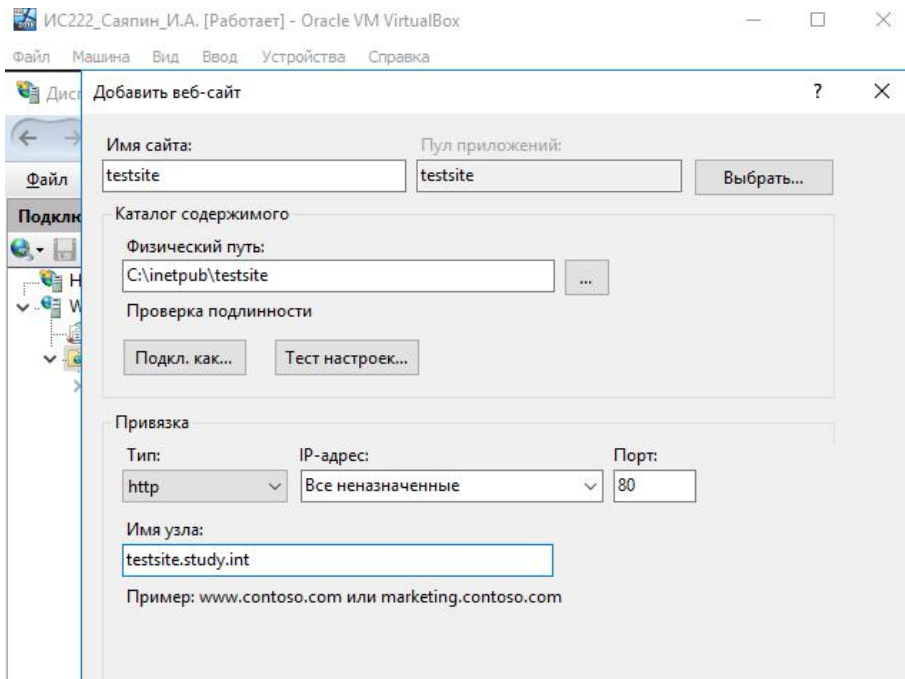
ИС222_Саяпин_И.А. [Работает] - Oracle VM VirtualBox

Файл Машина Вид Ввод Устройства Справка

Дисп

Файл

Подклю

Добавить веб-сайт

?

Имя сайта:

testsite

Пул приложений:

testsite

Выбрать...

Каталог содержимого

Физический путь:

C:\inetpub\testsite

...

Проверка подлинности

Подкл. как...

Тест настроек...

Привязка

Тип:

http

IP-адрес:

Все неназначенные

Порт:

80

Имя узла:

testsite.study.int

Пример: www.contoso.com или marketing.contoso.com